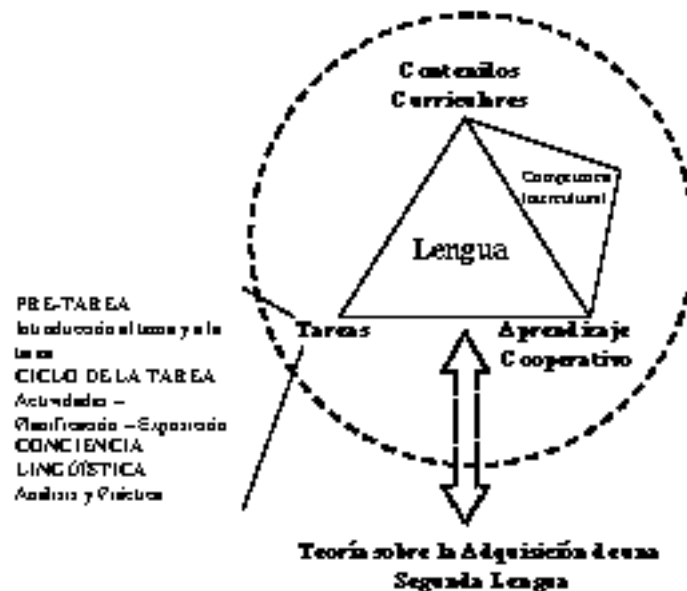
Contenidos Curriculares

Competencia Intercultural

Lengua

Tareas

Aprendizaje Cooperativo

PRE-TAREA
Introducción al tema y a la tarea
CICLO DE LA TAREA
Actividades – Planificación – Exposición
CONCIENCIA LINGÜÍSTICA
Análisis y Práctica

Teoría sobre la Adquisición de una Segunda Lengua